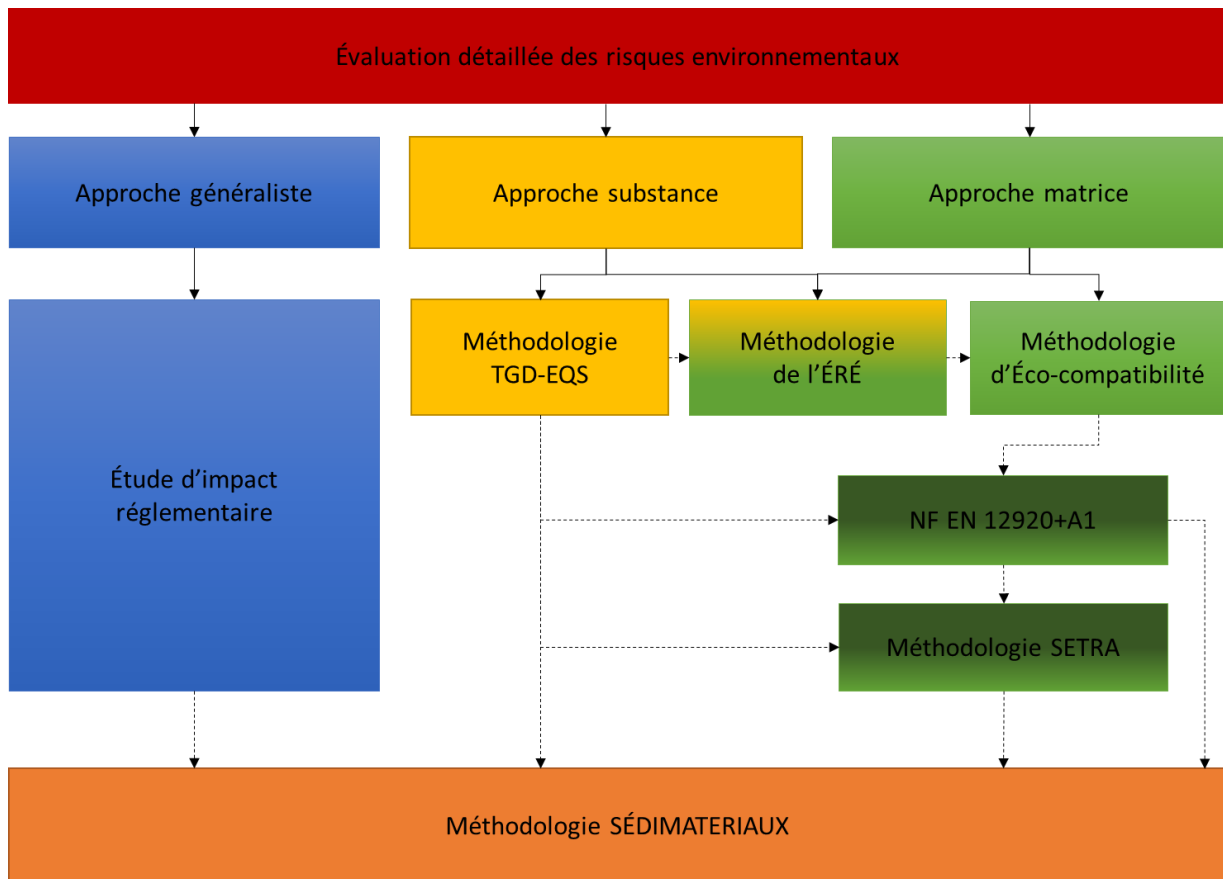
Évaluation détaillée des risques environnementaux

Approche généraliste

Approche substance

Approche matrice

Étude d’impact réglementaire

Méthodologie TGD-EQS

Méthodologie de l’ÉRÉ

Méthodologie d’Éco-compatibilité

NF EN 12920+A1

Méthodologie SETRA

Méthodologie SÉDIMATERIAUX